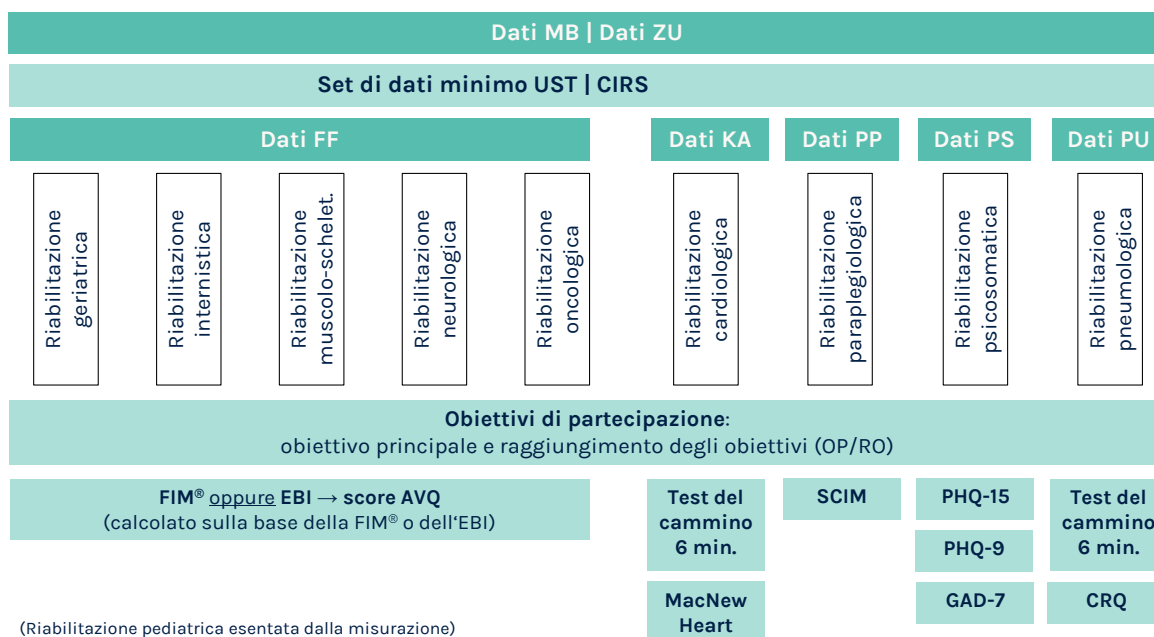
Dati MB | Dati ZU

Set di dati minimo UST | CIRS

Dati FF

Dati KA

Dati PP

Dati PS

Dati PU

Riabilitazione geriatrica

Riabilitazione internistica

Riabilitazione muscolo-schelet.

Riabilitazione neurologica

Riabilitazione oncologica

Riabilitazione cardiologica

Riabilitazione paraplegiologica

Riabilitazione psicosomatica

Riabilitazione pneumologica

**Obiettivi di partecipazione**: obiettivo principale e raggiungimento degli obiettivi (OP/RO)

FIM® oppure EBI → score AVQ (calcolato sulla base della FIM® o dell'EBI)

Test del cammino 6 min.

MacNew Heart

SCIM

PHQ-15

PHQ-9

GAD-7

Test del cammino 6 min.

CRQ

(Riabilitazione pediatrica esentata dalla misurazione)